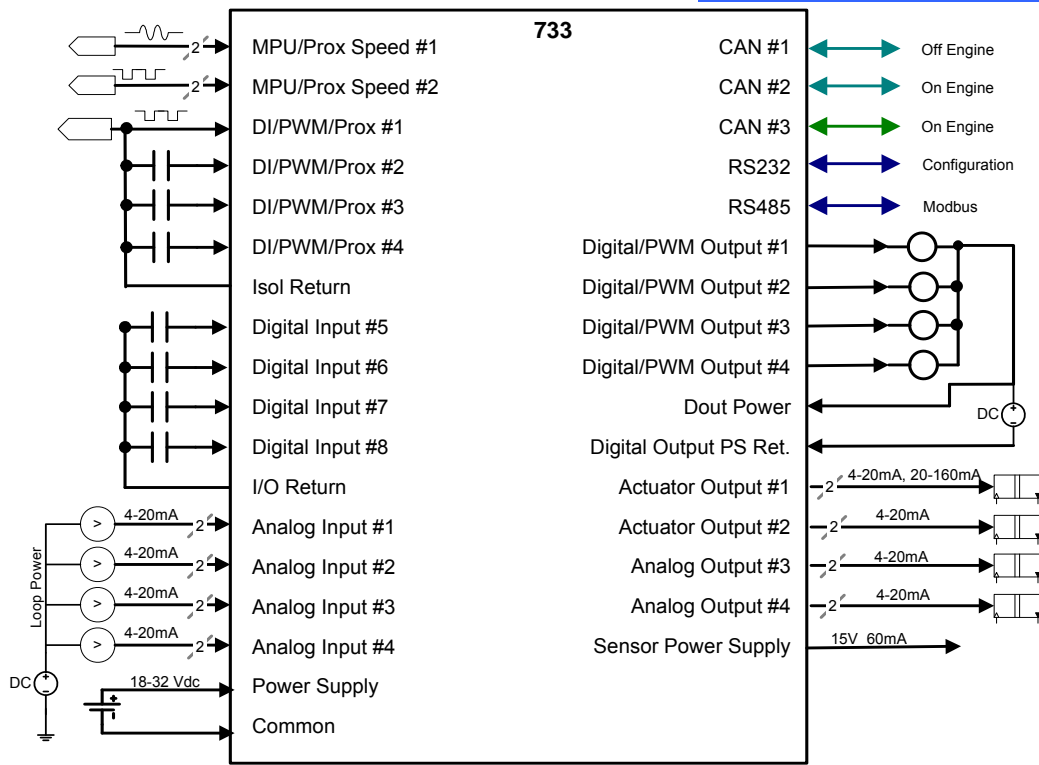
733

2 MPU/Prox Speed #1
2 MPU/Prox Speed #2
DI/PWM/Prox #1
DI/PWM/Prox #2
DI/PWM/Prox #3
DI/PWM/Prox #4
Isol Return
Digital Input #5
Digital Input #6
Digital Input #7
Digital Input #8
I/O Return
4-20mA 2 Analog Input #1
4-20mA 2 Analog Input #2
4-20mA 2 Analog Input #3
4-20mA 2 Analog Input #4
Loop Power
DC
18-32 Vdc Power Supply
Common

CAN #1 Off Engine
CAN #2 On Engine
CAN #3 On Engine
RS232 Configuration
RS485 Modbus
Digital/PWM Output #1
Digital/PWM Output #2
Digital/PWM Output #3
Digital/PWM Output #4
Dout Power
DC
Digital Output PS Ret.
Actuator Output #1 2 4-20mA, 20-160mA
Actuator Output #2 2 4-20mA
Analog Output #3 2 4-20mA
Analog Output #4 2 4-20mA
Sensor Power Supply 15V 60mA